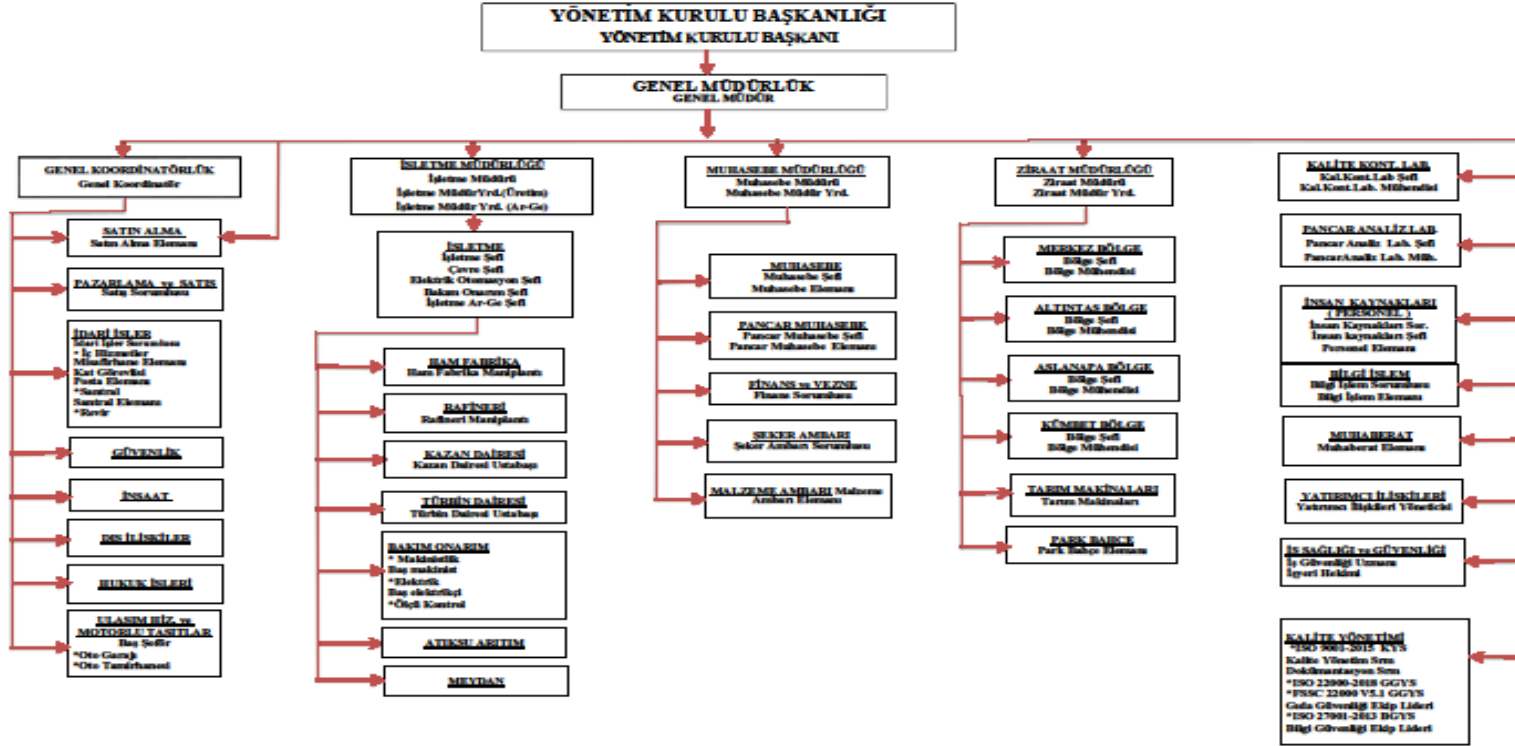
YÖNETİM KURULU BAŞKANLIĞI
YÖNETİM KURULU BAŞKANI

GENEL MÜDÜRLÜK
GENEL MÜDÜR

GENEL KOORDİNATÖRLÜK
Genel Koordinatör

SATIN ALMA
Satın Alma Elemanı

PAZARLAMA ve SATIŞ
Satış Sorumlusu

İDARİ İŞLER
İdari İşler Sorumlusu
* İç Hizmetler
Müdürhane Elemanı
Kat Görevlisi
Posta Elemanı
*Santral
Santral Elemanı
*Revir

GÜVENLİK

İNŞAAT

DIŞ İLİŞKİLER

HUKUK İŞLERİ

ULAŞIM HİZ. ve MOTORLU TAŞITLAR
Baş Şoför
*Oto Garajı
*Oto Tamirhanesi

İŞLETME MÜDÜRLÜĞÜ
İşletme Müdürü
İşletme Müdür Yrd.(Üretim)
İşletme Müdür Yrd. (Ar-Ge)

İŞLETME
İşletme Şefi
Çevre Şefi
Elektrik Otomasyon Şefi
Bakım Onarım Şefi
İşletme Ar-Ge Şefi

HAM FABRİKA
Ham Fabrika Manipluntu

RAFİNERİ
Rafineri Manipluntu

KAZAN DAİRESİ
Kazan Dairesi Ustabaşı

TÜRBİN DAİRESİ
Türbin Dairesi Ustabaşı

BAKIM ONARIM
* Makinelik
Baş makinist
*Elektrik
Baş elektrikçi
*Ölçü Kontrol

ATIKSU ARITIM

MEYDAN

MUHASEBE MÜDÜRLÜĞÜ
Muhasebe Müdürü
Muhasebe Müdür Yrd.

MUHASEBE
Muhasebe Şefi
Muhasebe Elemanı

PANCAR MUHASEBE
Pancar Muhasebe Şefi
Pancar Muhasebe Elemanı

FİNANS ve VEZNE
Finans Sorumlusu

ŞEKER AMBARI
Şeker Ambarı Sorumlusu

MALZEME AMBARI Malzeme Ambarı Elemanı

ZİRAAT MÜDÜRLÜĞÜ
Ziraat Müdürü
Ziraat Müdür Yrd.

MERKEZ BÖLGE
Bölge Şefi
Bölge Mühendisi

ALTINTAŞ BÖLGE
Bölge Şefi
Bölge Mühendisi

ASLANAPA BÖLGE
Bölge Şefi
Bölge Mühendisi

KÜMBET BÖLGE
Bölge Şefi
Bölge Mühendisi

TARIM MAKİNALARI
Tarım Makinaları

PARK BAHÇE
Park Bahçe Elemanı

KALİTE KONT. LAB.
Kal.Kont.Lab Şefi
Kal.Kont.Lab. Mühendisi

PANCAR ANALİZ LAB.
Pancar Analiz Lab. Şefi
PancarAnaliz Lab. Müh.

İNSAN KAYNAKLARI ( PERSONEL )
İnsan Kaynakları Sor.
İnsan kaynakları Şefi
Personel Elemanı

BİLGİ İŞLEM
Bilgi İşlem Sorumlusu
Bilgi İşlem Elemanı

MUHABERAT
Muhaberat Elemanı

YATIRIMCI İLİŞKİLERİ
Yatırımcı İlişkileri Yöneticisi

İŞ SAĞLIĞI ve GÜVENLİĞİ
İş Güvenliği Uzmanı
İşyeri Hekimi

KALİTE YÖNETİMİ
*ISO 9001-2015 KYS
Kalite Yönetim Sstm Dokümantasyon Srm
*ISO 22000-2018 GGYS
*FSSC 22000 V5.1 GGYS
Gıda Güvenliği Ekip Lideri
*ISO 27001-2013 BGYS
Bilgi Güvenliği Ekip Lideri